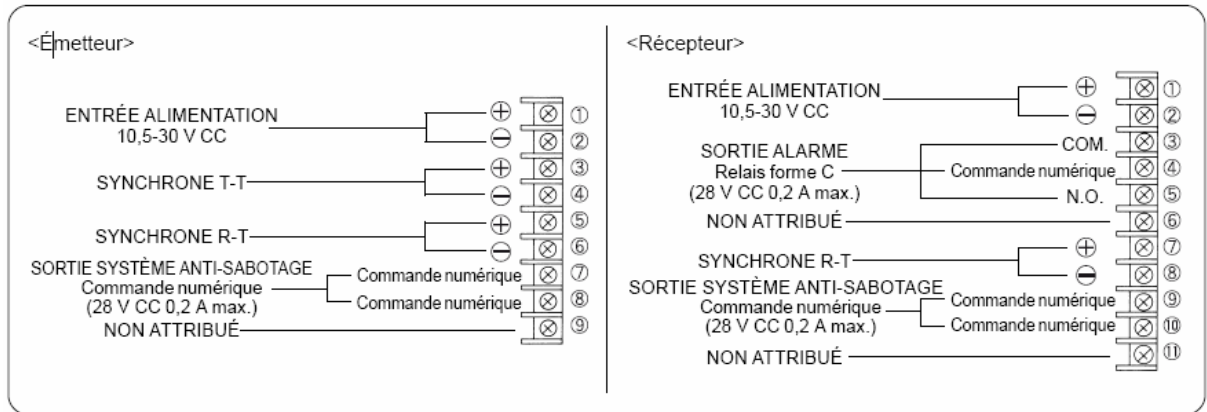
<Émetteur>

ENTRÉE ALIMENTATION
10,5-30 V CC
$\oplus$ ①
$\ominus$ ②

SYNCHRONE T-T
$\oplus$ ③
$\ominus$ ④

SYNCHRONE R-T
$\oplus$ ⑤
$\ominus$ ⑥

SORTIE SYSTÈME ANTI-SABOTAGE
Commande numérique
(28 V CC 0,2 A max.)
Commande numérique ⑦
Commande numérique ⑧

NON ATTRIBUÉ ⑨

<Récepteur>

ENTRÉE ALIMENTATION
10,5-30 V CC
$\oplus$ ①
$\ominus$ ②

SORTIE ALARME
Relais forme C
(28 V CC 0,2 A max.)
COM. ③
Commande numérique ④
N.O. ⑤

NON ATTRIBUÉ ⑥

SYNCHRONE R-T
$\oplus$ ⑦
$\ominus$ ⑧

SORTIE SYSTÈME ANTI-SABOTAGE
Commande numérique
(28 V CC 0,2 A max.)
Commande numérique ⑨
Commande numérique ⑩

NON ATTRIBUÉ ⑪